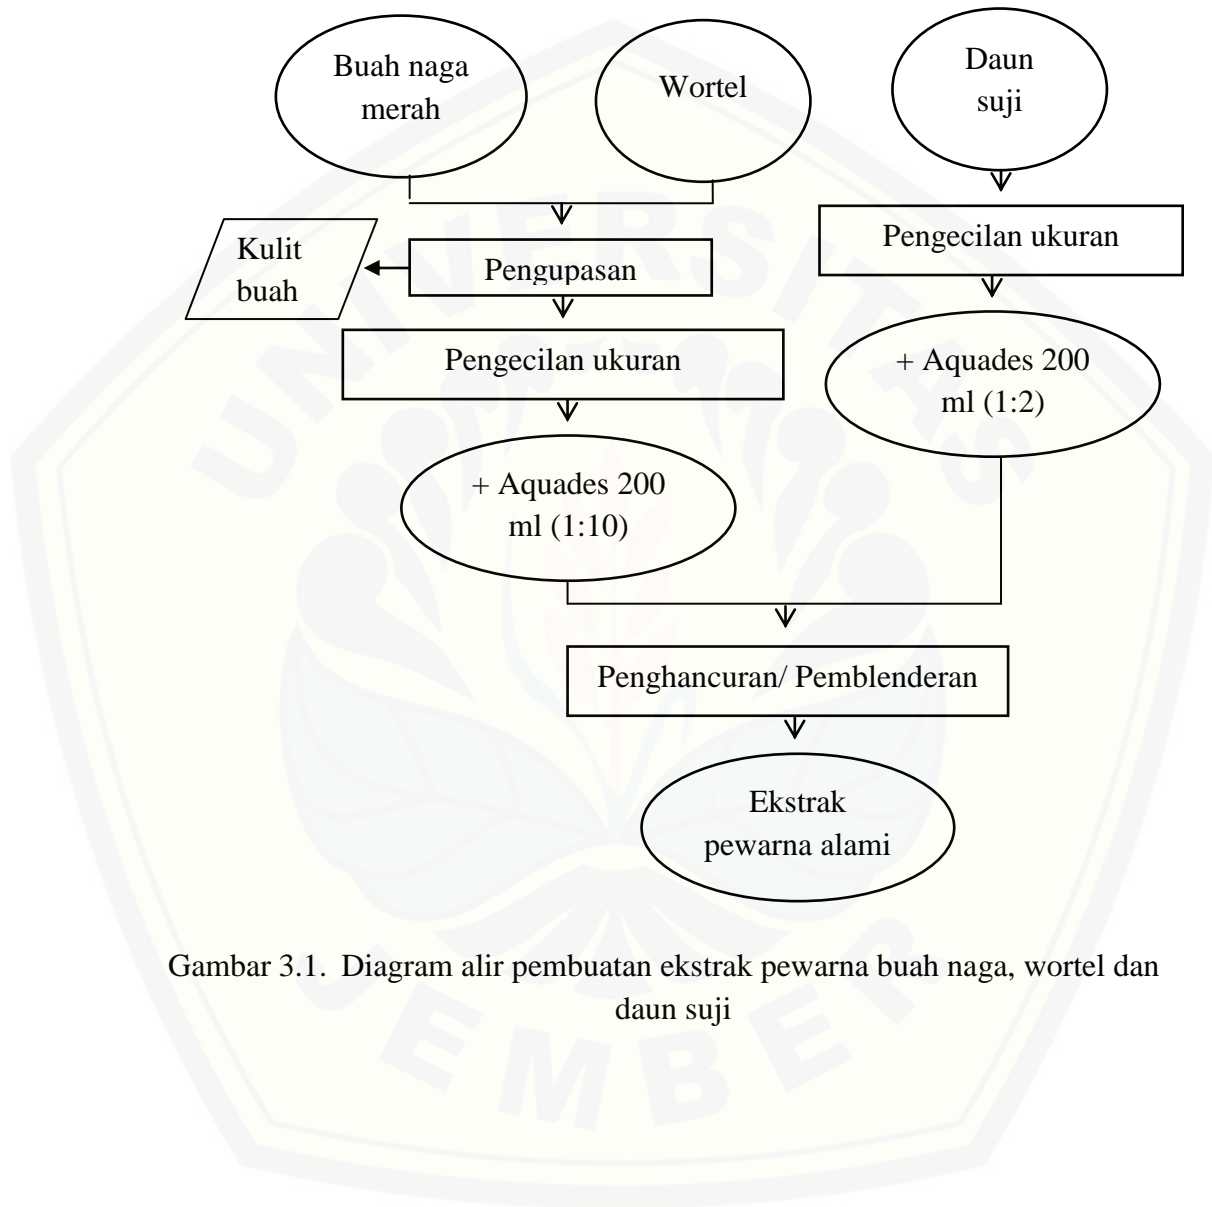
Buah naga merah

Wortel

Daun suji

Kulit buah

Pengupasan

Pengecilan ukuran

Pengecilan ukuran

+ Aquades 200 ml (1:2)

+ Aquades 200 ml (1:10)

Penghancuran/ Pemblenderan

Ekstrak pewarna alami

Gambar 3.1. Diagram alir pembuatan ekstrak pewarna buah naga, wortel dan daun suji